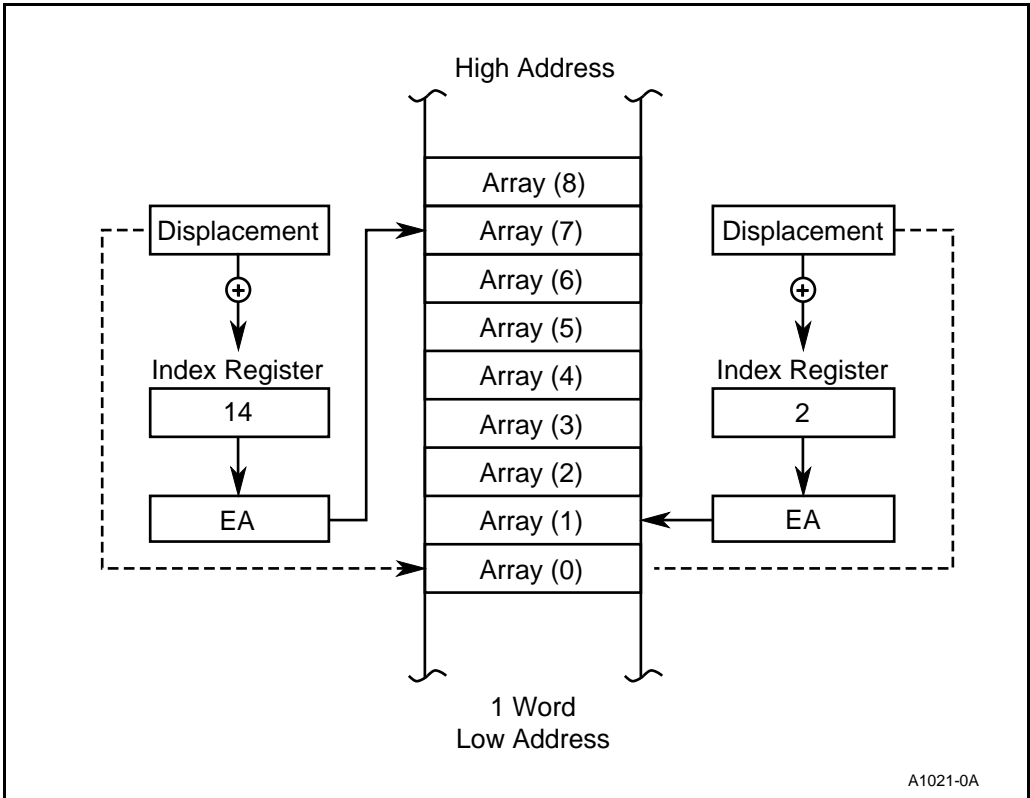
High Address

Displacement

Index Register

14

EA

Array (8)
Array (7)
Array (6)
Array (5)
Array (4)
Array (3)
Array (2)
Array (1)
Array (0)

Displacement

Index Register

2

EA

1 Word
Low Address

A1021-0A